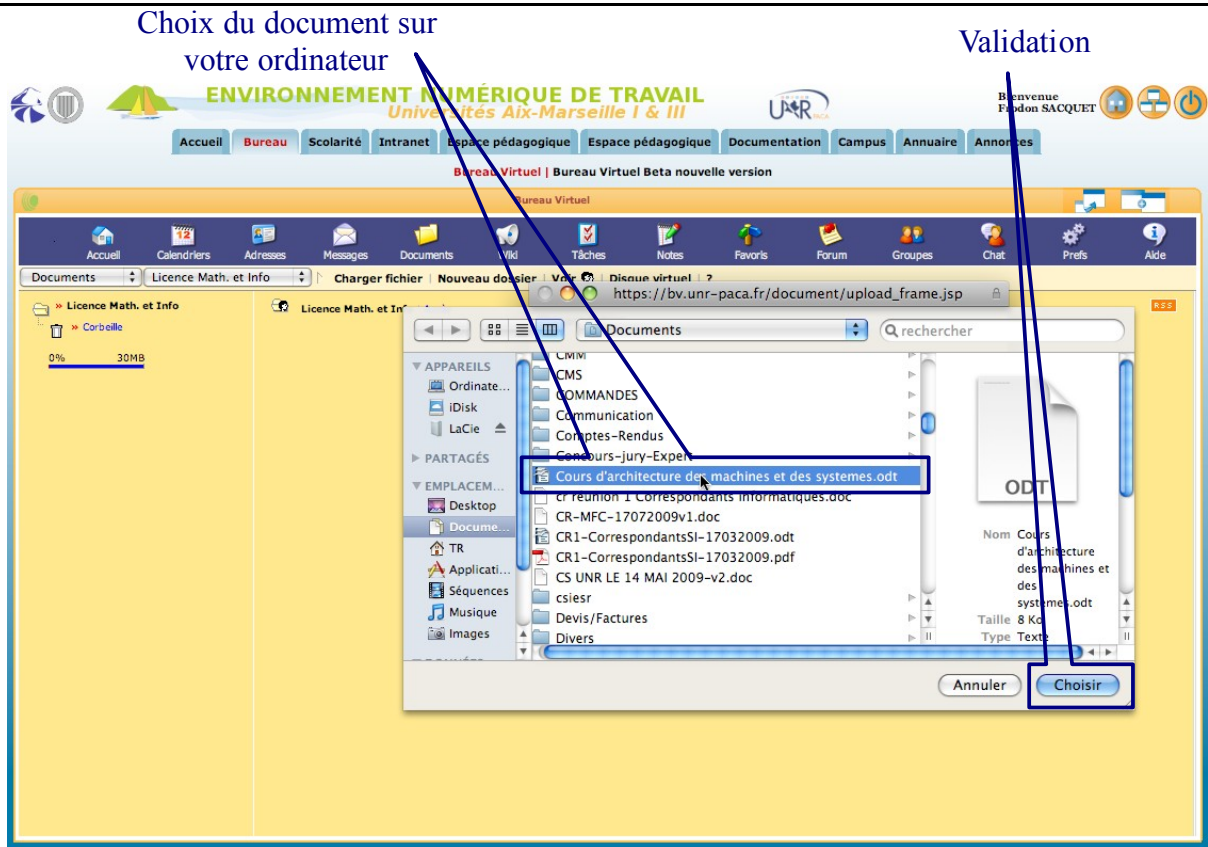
Choix du document sur votre ordinateur

Validation

ENVIRONNEMENT NUMÉRIQUE DE TRAVAIL
Universités Aix-Marseille I & III

UNR PACA

Bienvenue
Frodon SACQUET

Accueil | Bureau | Scolarité | Intranet | Espace pédagogique | Espace pédagogique | Documentation | Campus | Annuaire | Annonces

Bureau Virtuel | Bureau Virtuel Beta nouvelle version

Bureau Virtuel

Accueil | Calendriers | Adresses | Messages | Documents | Wiki | Tâches | Notes | Favoris | Forum | Groupes | Chat | Prefs | Aide

Documents | Licence Math. et Info | Charger fichier | Nouveau dossier | Voir | Disque virtuel | ?

» Licence Math. et Info
» Corbeille
0% 30MB

Licence Math. et Info

RSS

https://bv.unr-paca.fr/document/upload_frame.jsp

Documents

rechercher

APPAREILS
Ordinate...
iDisk
LaCie
PARTAGÉS
EMPLACEM...
Desktop
Docume...
TR
Applicati...
Séquences
Musique
Images

CMM
CMS
COMMANDES
Communication
Comptes-Rendus
Concours-jury-Expert
Cours d'architecture des machines et des systemes.odt
cr reunion 1 Correspondants informatiques.doc
CR-MFC-17072009v1.doc
CR1-CorrespondantsSI-17032009.odt
CR1-CorrespondantsSI-17032009.pdf
CS UNR LE 14 MAI 2009-v2.doc
csiesr
Devis/Factures
Divers

ODT

Nom Cours d'architecture des machines et des systemes.odt
Taille 8 Ko
Type Texte

Annuler
Choisir